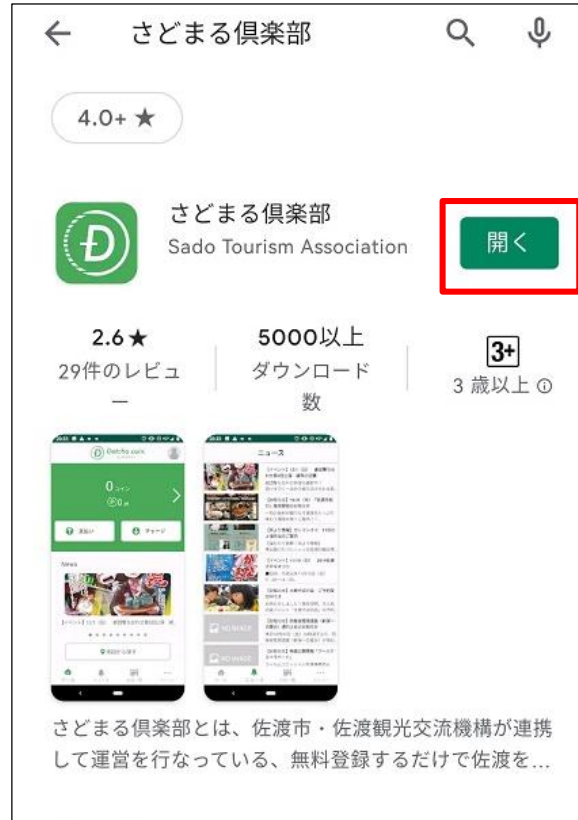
← さどまる倶楽部

4.0+ ★

さどまる倶楽部
Sado Tourism Association

開く

2.6★
29件のレビュー

5000以上
ダウンロード数

3+
3 歳以上 ⓘ

Datcha coin

0 コイン

ニュース

News

NO IMAGE

NO IMAGE

さどまる倶楽部とは、佐渡市・佐渡観光交流機構が連携して運営を行なっている、無料登録するだけで佐渡を...